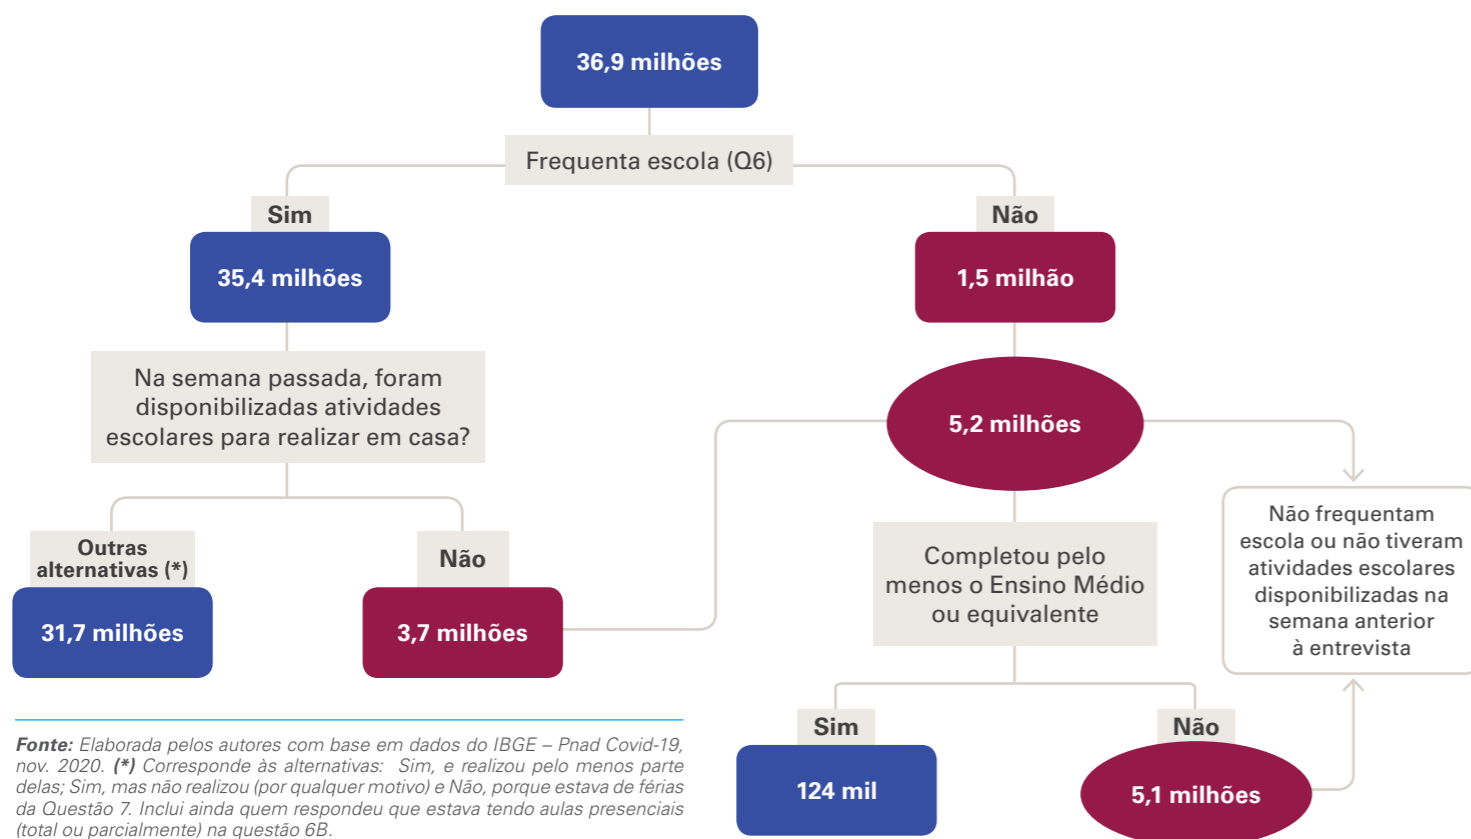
36,9 milhões

Frequenta escola (Q6)

Sim

35,4 milhões

Na semana passada, foram disponibilizadas atividades escolares para realizar em casa?

Outras alternativas (*)

31,7 milhões

Não

3,7 milhões

Não

1,5 milhão

5,2 milhões

Completou pelo menos o Ensino Médio ou equivalente

Sim

124 mil

Não

5,1 milhões

Não frequentam escola ou não tiveram atividades escolares disponibilizadas na semana anterior à entrevista

*Fonte:* Elaborada pelos autores com base em dados do IBGE – Pnad Covid-19, nov. 2020. **(*)** Corresponde às alternativas: Sim, e realizou pelo menos parte delas; Sim, mas não realizou (por qualquer motivo) e Não, porque estava de férias da Questão 7. Inclui ainda quem respondeu que estava tendo aulas presenciais (total ou parcialmente) na questão 6B.